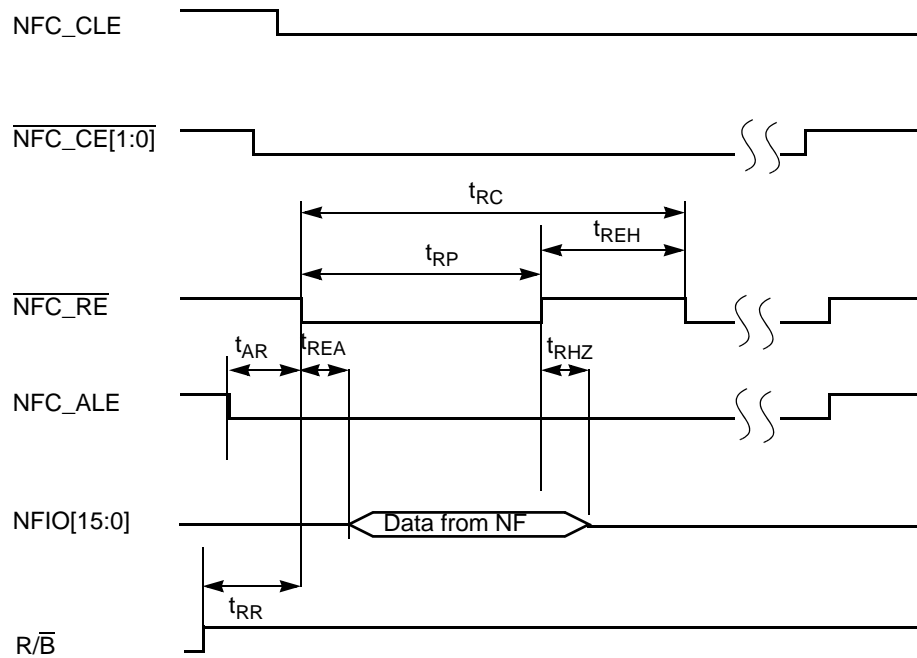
NFC_CLE

$\overline{\text{NFC\_CE[1:0]}}$

$t_{RC}$

$t_{REH}$

$t_{RP}$

$\overline{\text{NFC\_RE}}$

$t_{AR}$ $t_{REA}$ $t_{RHZ}$

NFC_ALE

NFIO[15:0]

Data from NF

$t_{RR}$

R/$\overline{\text{B}}$